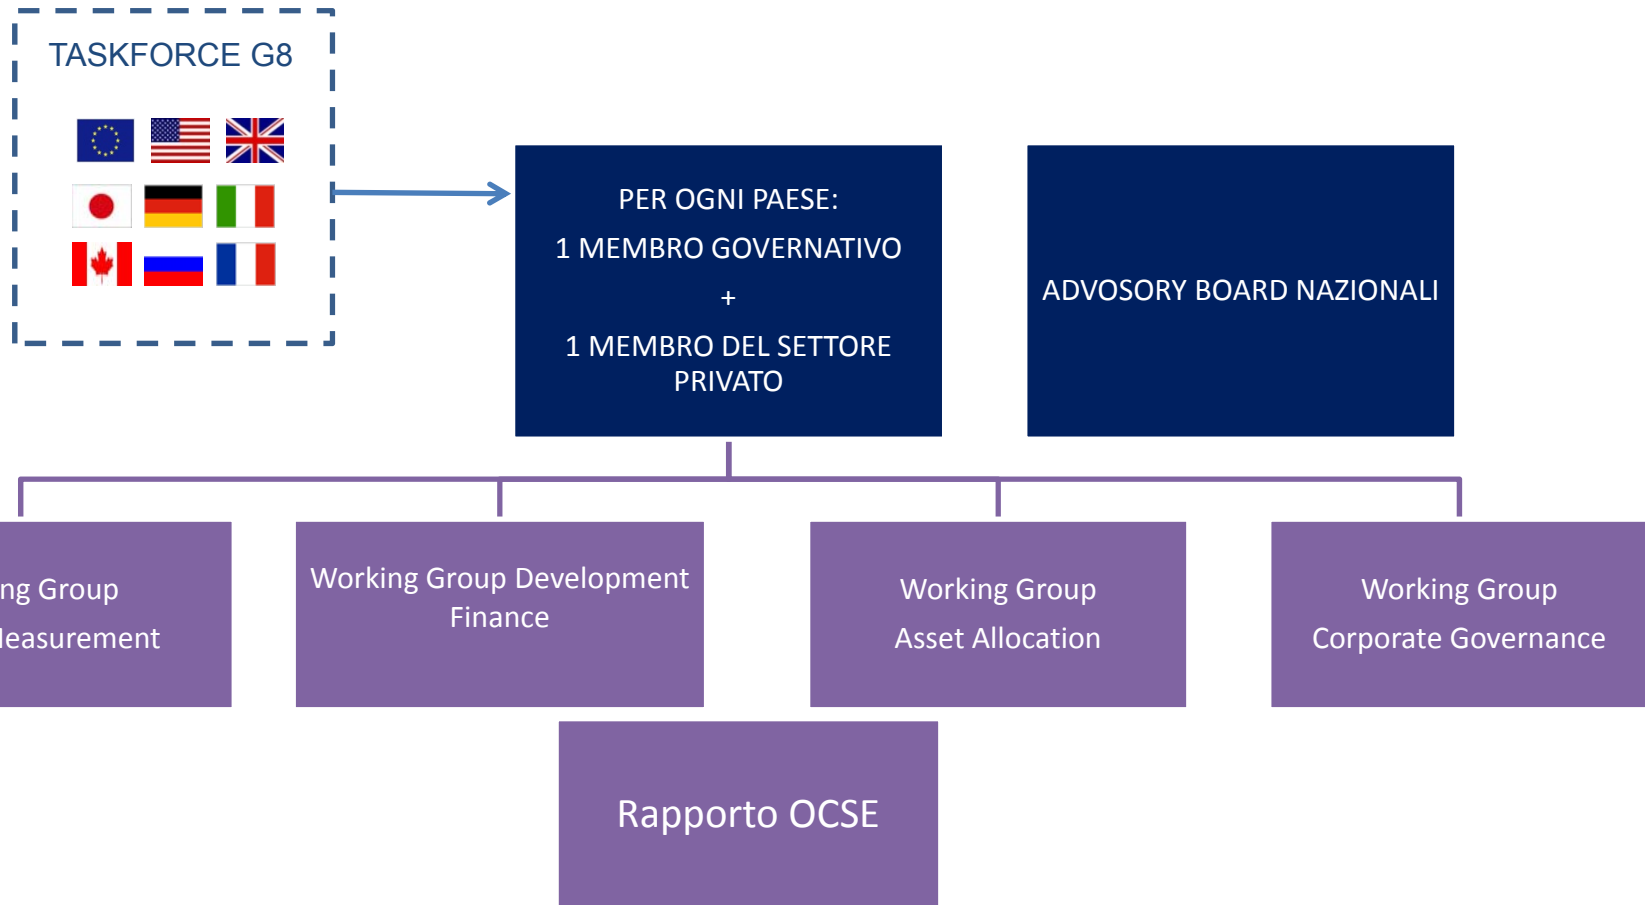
TASKFORCE G8

PER OGNI PAESE:

1 MEMBRO GOVERNATIVO

+

1 MEMBRO DEL SETTORE PRIVATO

ADVOSORY BOARD NAZIONALI

ng Group
leasurement

Working Group Development Finance

Working Group
Asset Allocation

Working Group
Corporate Governance

Rapporto OCSE